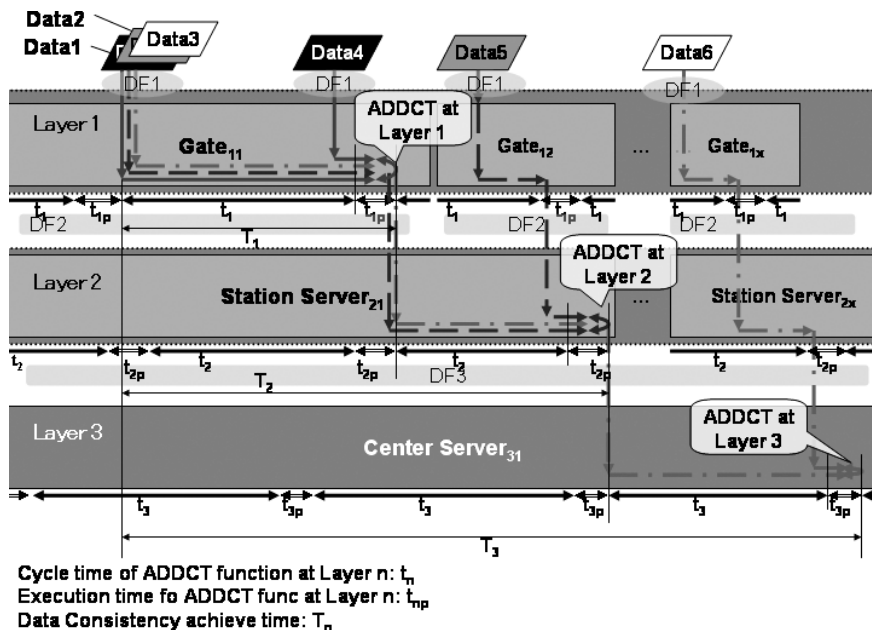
Data2
Data1
Data3
Data4
Data5
Data6
DF1
DF1
DF1
DF1
Layer 1
$Gate_{11}$
ADDCT at Layer 1
$Gate_{12}$
...
$Gate_{1x}$
$t_1$ $t_{1p}$ $t_1$ $t_{1p}$ $t_1$ $t_{1p}$ $t_1$ $t_1$ $t_{1p}$ $t_1$
DF2
DF2
DF2
$T_1$
ADDCT at Layer 2
Layer 2
$Station\ Server_{21}$
...
$Station\ Server_{2x}$
$t_2$ $t_{2p}$ $t_2$ $t_{2p}$ $t_2$ $t_{2p}$ $t_2$ $t_{2p}$
DF3
$T_2$
ADDCT at Layer 3
Layer 3
$Center\ Server_{31}$
$t_3$ $t_{3p}$ $t_3$ $t_{3p}$ $t_3$ $t_{3p}$
$T_3$
Cycle time of ADDCT function at Layer n: $t_n$
Execution time fo ADDCT func at Layer n: $t_{np}$
Data Consistency achieve time: $T_n$